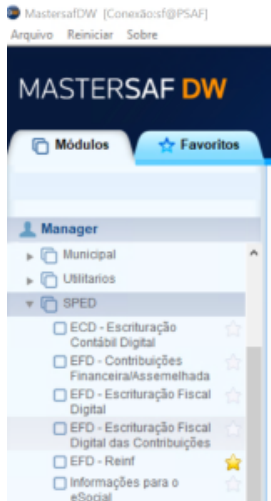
MastersafDW [Conexão:sf@PSAF]
Arquivo Reiniciar Sobre

MASTERSAF DW

Módulos
Favoritos

Manager
Municipal
Utilitarios
SPED
ECD - Escrituração Contábil Digital
EFD - Contribuições Financeira/Assemelhada
EFD - Escrituração Fiscal Digital
EFD - Escrituração Fiscal Digital das Contribuições
EFD - Reinf
Informações para o eSocial